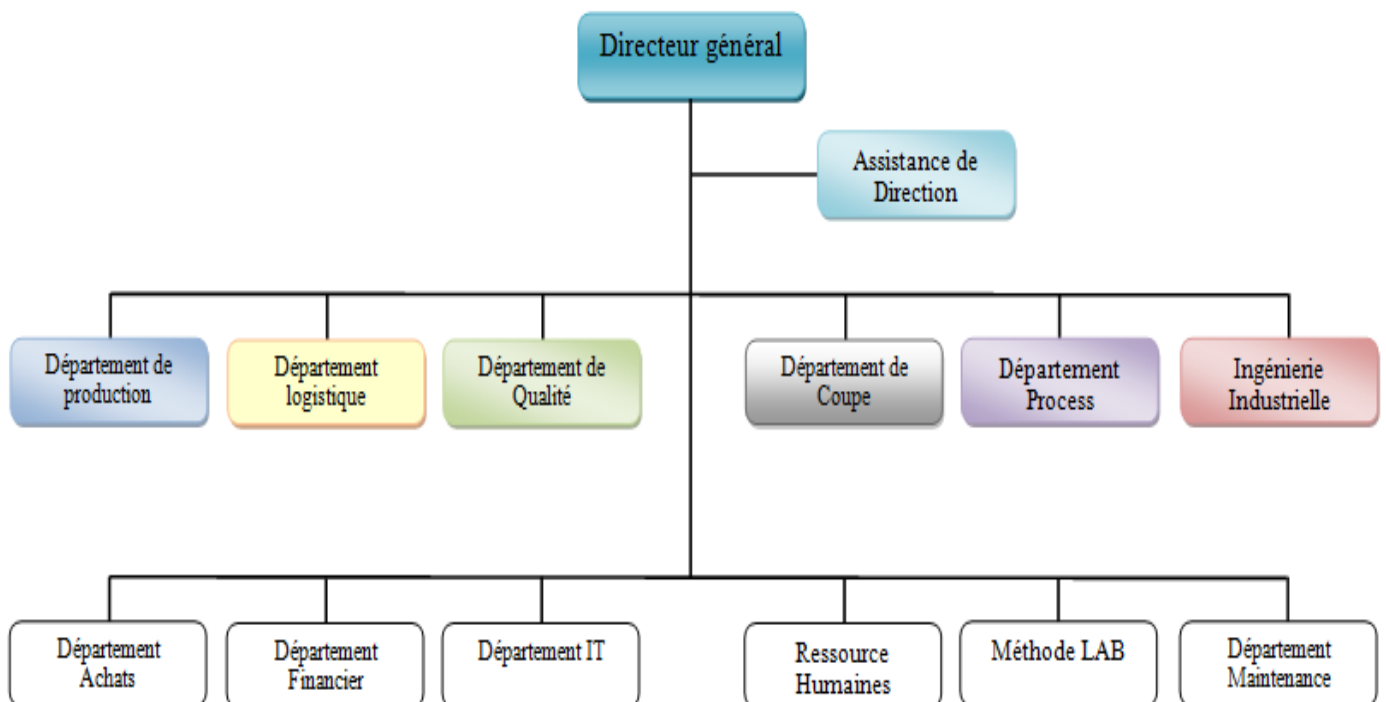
Directeur général

Assistance de Direction

Département de production

Département logistique

Département de Qualité

Département de Coupe

Département Process

Ingénierie Industrielle

Département Achats

Département Financier

Département IT

Ressource Humaines

Méthode LAB

Département Maintenance